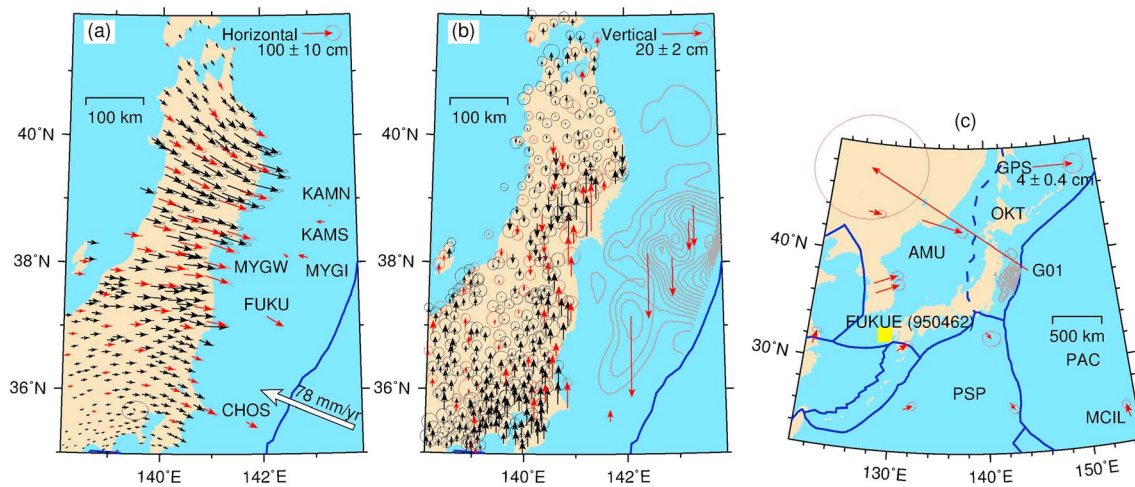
(a)

Horizontal
100 ± 10 cm

100 km

40°N

KAMN

KAMS

38°N

MYGW

MYGI

FUKU

36°N

78 mm/yr

CHOS

140°E

142°E

(b)

Vertical
20 ± 2 cm

100 km

40°N

38°N

36°N

140°E

142°E

(c)

GPS
4 ± 0.4 cm

OKT

40°N

AMU

G01

FUKUE (950462)

500 km

30°N

PAC

PSP

MCIL

130°E

140°E

150°E